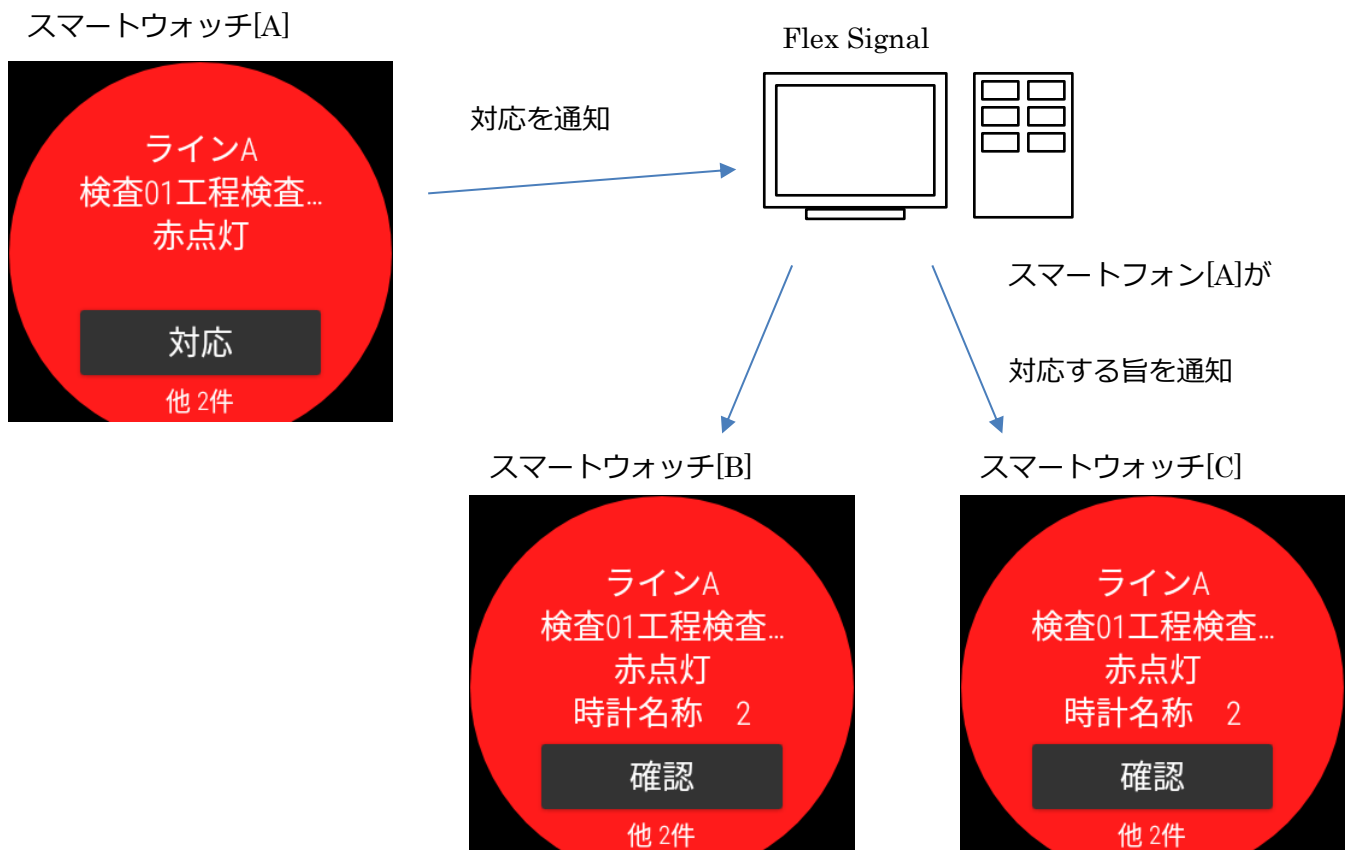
スマートウォッチ[A]

ラインA
検査01工程検査…
赤点灯

対応

他 2件

対応を通知

Flex Signal

スマートフォン[A]が

対応する旨を通知

スマートウォッチ[B]

ラインA
検査01工程検査…
赤点灯
時計名称　2

確認

他 2件

スマートウォッチ[C]

ラインA
検査01工程検査…
赤点灯
時計名称　2

確認

他 2件